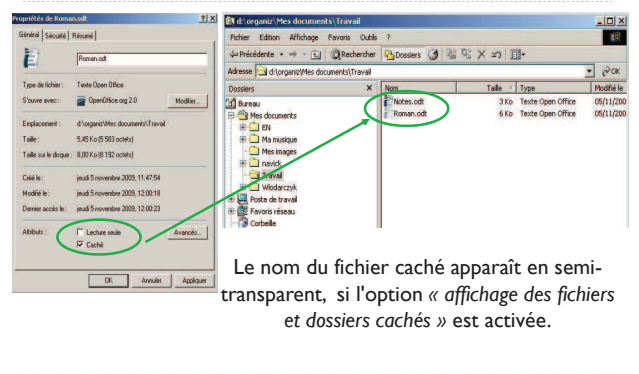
Propriétés de Roman.odt
? X
Général | Sécurité | Résumé
Roman.odt
Type de fichier : Texte Open Office
S'ouvre avec : OpenOffice.org 2.0 Modifier...
Emplacement : d:\organiz\Mes documents\Travail
Taille : 5,45 Ko (5 583 octets)
Taille sur le disque : 8,00 Ko (8 192 octets)
Créé le : jeudi 5 novembre 2009, 11:47:54
Modifié le : jeudi 5 novembre 2009, 12:00:18
Dernier accès le : jeudi 5 novembre 2009, 12:00:23
Attributs : Lecture seule Avancés...
Caché
OK Annuler Appliquer

d:\organiz\Mes documents\Travail
Fichier Edition Affichage Favoris Outils ?
Précédente Rechercher Dossiers
Adresse d:\organiz\Mes documents\Travail OK
Dossiers X
Bureau
Mes documents
EN
Ma musique
Mes images
navick
Travail
Wlodarczyk
Poste de travail
Favoris réseau
Corbeille

| Nom | Taille | Type | Modifié le |
|---|---|---|---|
| Notes.odt | 3 Ko | Texte Open Office | 05/11/200 |
| Roman.odt | 6 Ko | Texte Open Office | 05/11/200 |

Le nom du fichier caché apparaît en semi-transparent, si l'option « affichage des fichiers et dossiers cachés » est activée.